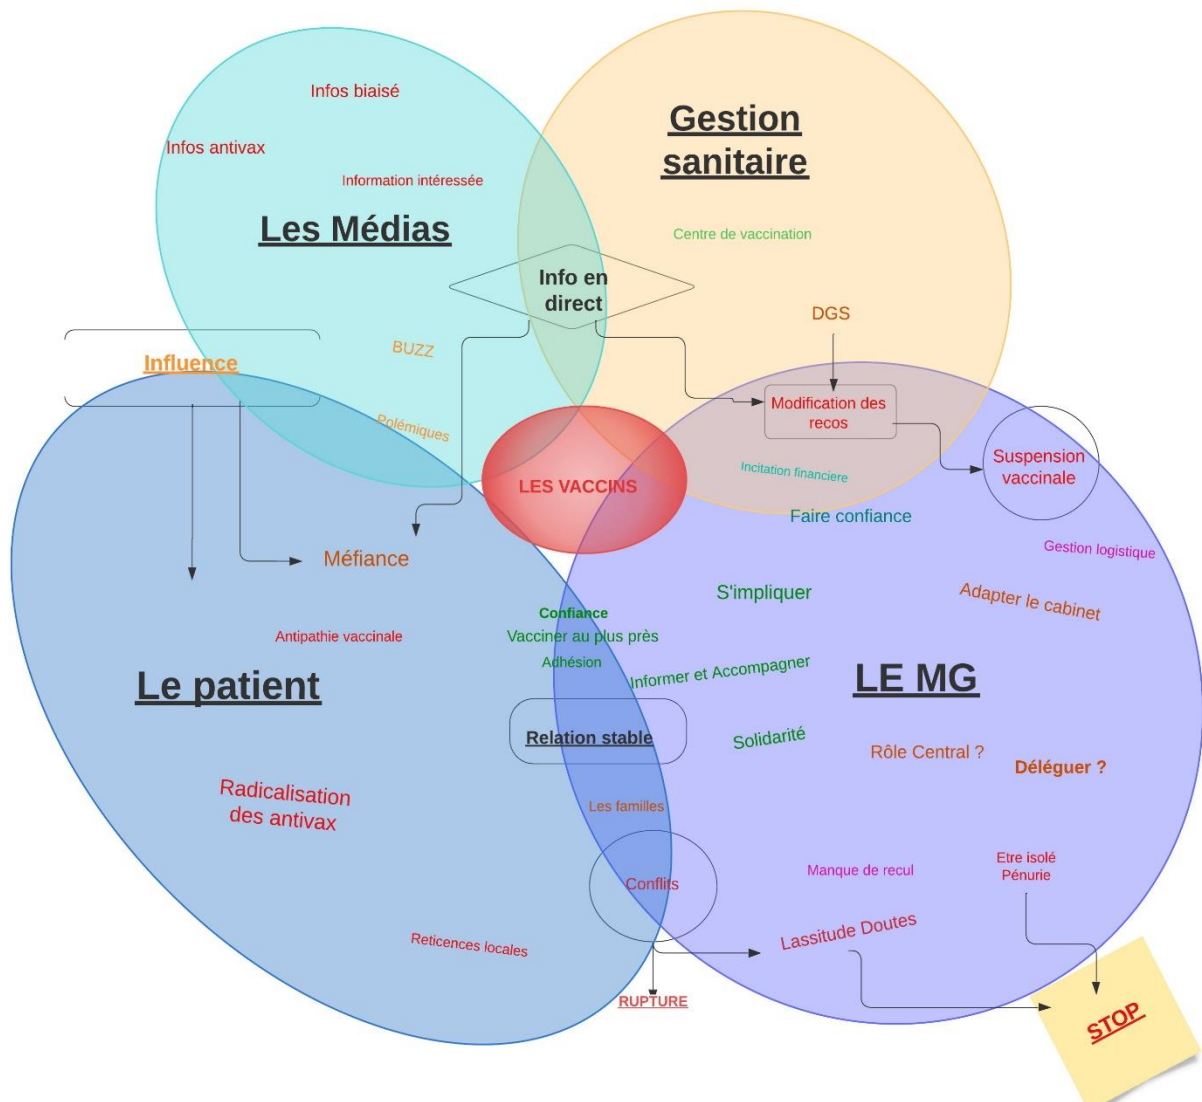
Infos biaisé

Infos antivax

Information intéressée

Les Médias

Gestion sanitaire

Centre de vaccination

Info en direct

DGS

Influence

BUZZ

Polémiques

Modification des recos

LES VACCINS

Incitation financiere

Suspension vaccinale

Faire confiance

Gestion logistique

Méfiance

S'impliquer

Adapter le cabinet

Confiance

Antipathie vaccinale

Vacciner au plus près

Adhésion

Informer et Accompagner

Le patient

LE MG

Relation stable

Solidarité

Rôle Central ?

Déléguer ?

Radicalisation des antivax

Les familles

Conflits

Manque de recul

Etre isolé
Pénurie

Reticences locales

Lassitude Doutes

RUPTURE

STOP